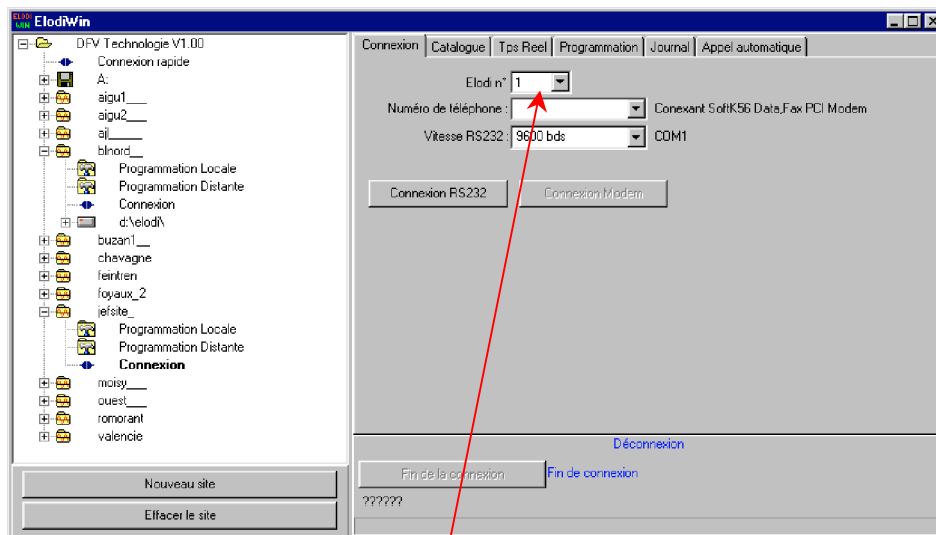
ElodiWin

DFV Technologie V1.00
Connexion rapide
A:
aigu1___
aigu2___
ajl_____
blnord__
Programmation Locale
Programmation Distante
Connexion
d:\elodi\
buzan1__
chavagne
feintren
foyaux_2
jefsite_
Programmation Locale
Programmation Distante
Connexion
moisy___
ouest___
romorant
valencie

Nouveau site
Effacer le site

Connexion | Catalogue | Tps Reel | Programmation | Journal | Appel automatique

Elodi n° 1
Numéro de téléphone :
Conexant SoftK56 Data,Fax PCI Modem
Vitesse RS232 : 9600 bds
COM1

Connexion RS232
Connexion Modem

Déconnexion
Fin de la connexion
Fin de connexion
??????